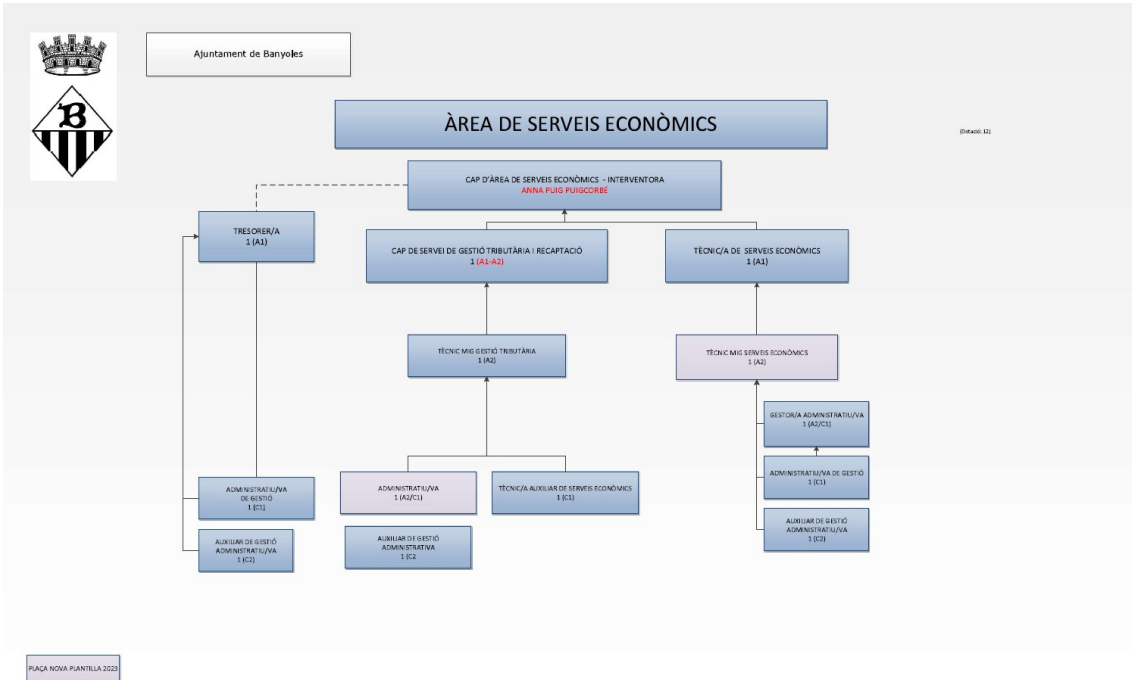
Ajuntament de Banyoles

ÀREA DE SERVEIS ECONÒMICS

(Dotació: 12)

CAP D'ÀREA DE SERVEIS ECONÒMICS - INTERVENTORA
ANNA PUIG PUIGCORBÉ

TRESORER/A
1 (A1)

CAP DE SERVEI DE GESTIÓ TRIBUTÀRIA I RECAPTACIÓ
1 (A1-A2)

TÈCNIC/A DE SERVEIS ECONÒMICS
1 (A1)

TÈCNIC MIG GESTIÓ TRIBUTÀRIA
1 (A2)

TÈCNIC MIG SERVEIS ECONÒMICS
1 (A2)

GESTOR/A ADMINISTRATIU/VA
1 (A2/C1)

ADMINISTRATIU/VA DE GESTIÓ
1 (C1)

AUXILIAR DE GESTIÓ ADMINISTRATIU/VA
1 (C2)

ADMINISTRATIU/VA
1 (A2/C1)

TÈCNIC/A AUXILIAR DE SERVEIS ECONÒMICS
1 (C1)

AUXILIAR DE GESTIÓ ADMINISTRATIVA
1 (C2

ADMINISTRATIU/VA DE GESTIÓ
1 (C1)

AUXILIAR DE GESTIÓ ADMINISTRATIU/VA
1 (C2)

PLAÇA NOVA PLANTILLA 2023